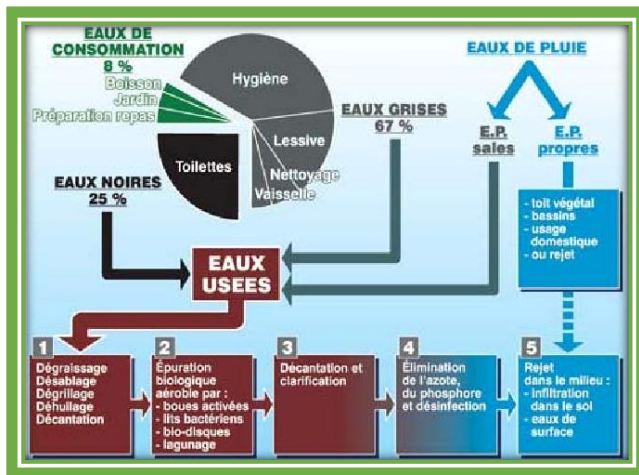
EAUX DE CONSOMMATION
8 %
Boisson
Jardin
Préparation repas

Hygiène
Lessive
Nettoyage
Vaisselle
Toilettes

EAUX GRISES
67 %

EAUX NOIRES
25 %

EAUX DE PLUIE

E.P. sales

E.P. propres

- toit végétal
- bassins
- usage domestique
- ou rejet

EAUX USEES

1
Dégraissage
Désablage
Dégrillage
Déhuilage
Décantation

2
Épuration biologique aérobie par :
- boues activées
- lits bactériens
- bio-disques
- lagunage

3
Décantation et clarification

4
Élimination de l'azote, du phosphore et désinfection

5
Rejet dans le milieu :
- infiltration dans le sol
- eaux de surface